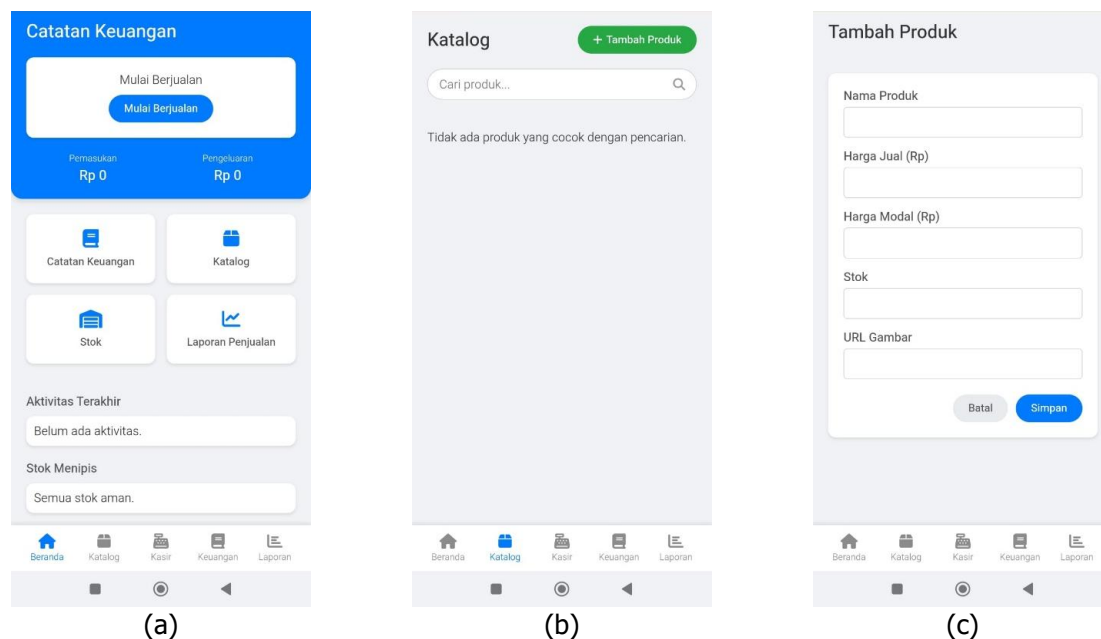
Catatan Keuangan

Mulai Berjualan

Mulai Berjualan

Pemasukan
Rp 0

Pengeluaran
Rp 0

Catatan Keuangan

Katalog

Stok

Laporan Penjualan

Aktivitas Terakhir

Belum ada aktivitas.

Stok Menipis

Semua stok aman.

Beranda Katalog Kasir Keuangan Laporan

(a)

Katalog

+ Tambah Produk

Cari produk...

Tidak ada produk yang cocok dengan pencarian.

Beranda Katalog Kasir Keuangan Laporan

(b)

Tambah Produk

Nama Produk

Harga Jual (Rp)

Harga Modal (Rp)

Stok

URL Gambar

Batal

Simpan

Beranda Katalog Kasir Keuangan Laporan

(c)